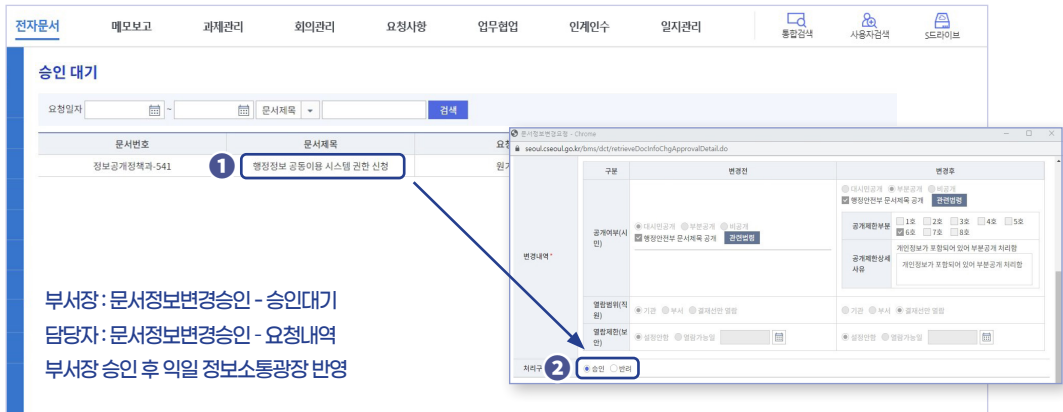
전자문서 메모보고 과제관리 회의관리 요청사항 업무협업 인계인수 일지관리 통합검색 사용자검색 S드라이브

승인 대기

요청일자 ~ 문서제목 검색

| 문서번호 | 문서제목 | 요청 |
|---|---|---|
| 정보공개정책과-541 | 행정정보 공동이용 시스템 권한 신청 | 원기 |

1

문서정보변경요청 - Chrome
seoul.cseoul.go.kr/bms/dct/retrieveDocInfoChgApprovalDetail.do

| 구분 | 변경전 | 변경후 |
|---|---|---|
| 공개여부(사안) | 대시민공개 부분공개 비공개 행정안전부 문서제목 공개 관련법령 | 대시민공개 부분공개 비공개 행정안전부 문서제목 공개 관련법령 |
| 공개제한부분 | | 1호 2호 3호 4호 5호 6호 7호 8호 |
| 공개제한상세사유 | | 개인정보가 포함되어 있어 부분공개 처리함 / 개인정보가 포함되어 있어 부분공개 처리함 |
| 열람범위(직원) | 기관 부서 결재선만 열람 | 기관 부서 결재선만 열람 |
| 열람제한(보안) | 설정안함 열람가능일 | 설정안함 열람가능일 |

변경내역*

처리구분 2 승인 반려

부서장 : 문서정보변경승인 - 승인대기
담당자 : 문서정보변경승인 - 요청내역
부서장 승인 후 익일 정보소통광장 반영